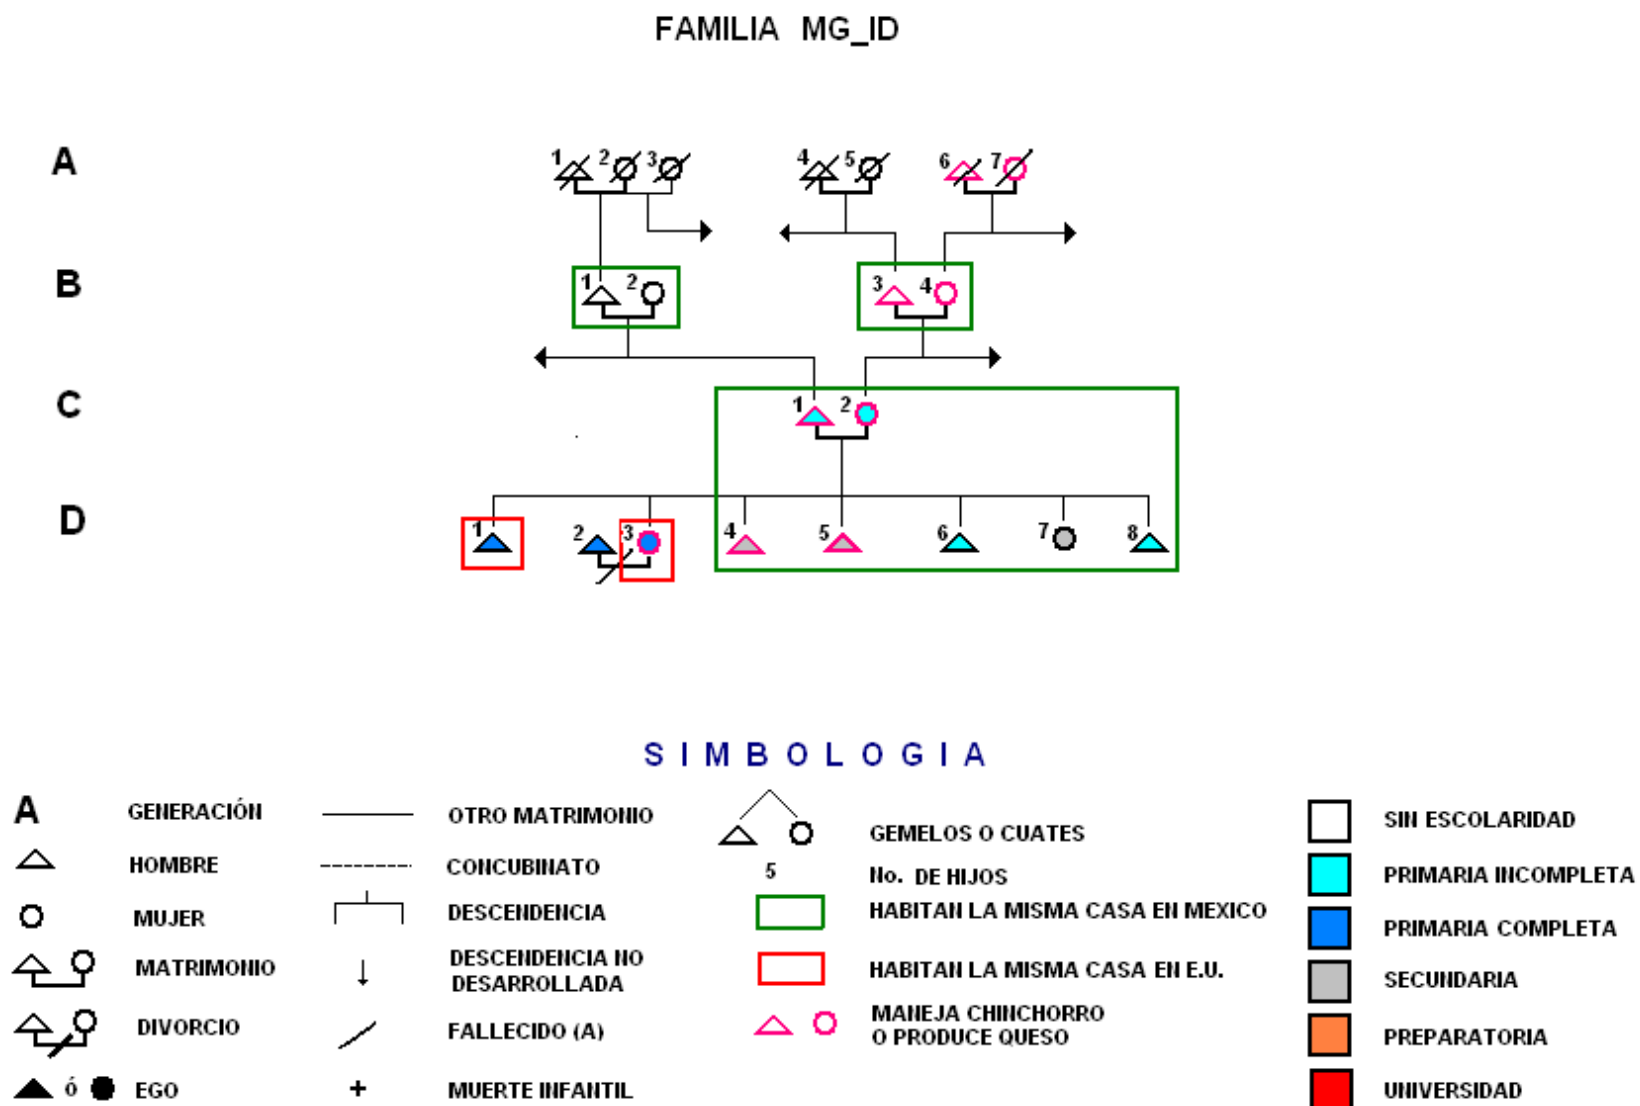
FAMILIA MG_ID

A
1 2 3
4 5
6 7

B
1 2
3 4

C
1 2

D
1
2 3
4
5
6
7
8

S I M B O L O G I A

A GENERACIÓN
HOMBRE
MUJER
MATRIMONIO
DIVORCIO
ó EGO

OTRO MATRIMONIO
CONCUBINATO
DESCENDENCIA
DESCENDENCIA NO DESARROLLADA
FALLECIDO (A)
+ MUERTE INFANTIL

GEMELOS O CUATES
5 No. DE HIJOS
HABITAN LA MISMA CASA EN MEXICO
HABITAN LA MISMA CASA EN E.U.
MANEJA CHINCHORRO O PRODUCE QUESO

SIN ESCOLARIDAD
PRIMARIA INCOMPLETA
PRIMARIA COMPLETA
SECUNDARIA
PREPARATORIA
UNIVERSIDAD